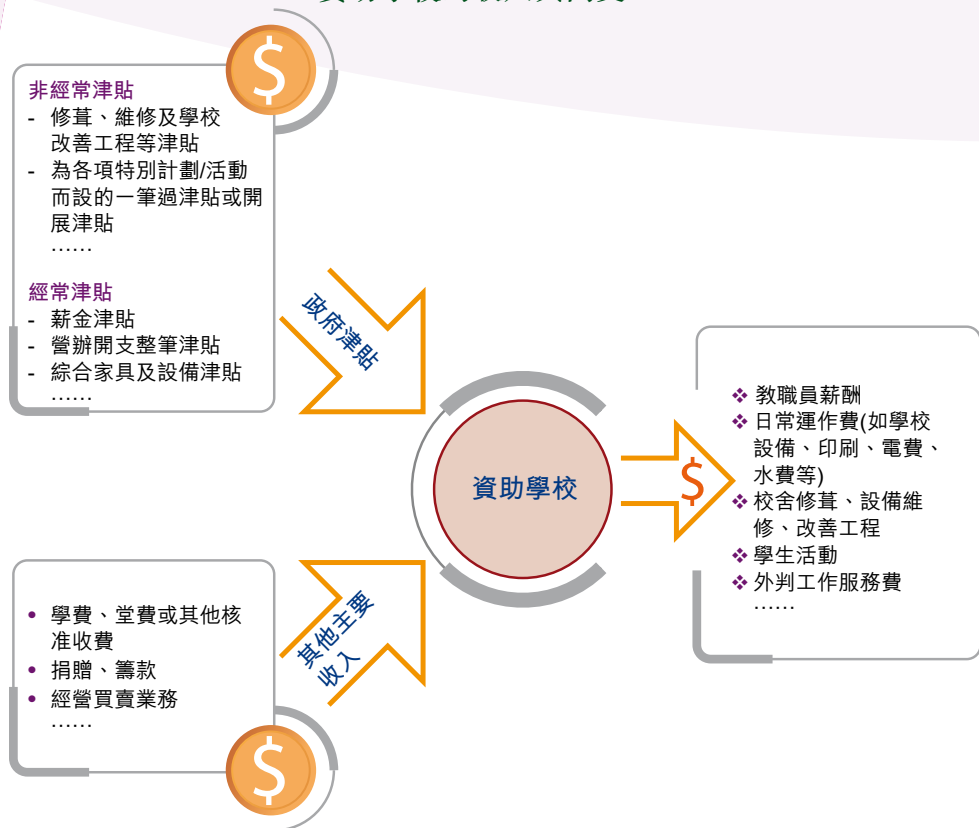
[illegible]

$

非經常津貼
- 修葺、維修及學校改善工程等津貼
- 為各項特別計劃/活動而設的一筆過津貼或開展津貼
……

經常津貼
- 薪金津貼
- 營辦開支整筆津貼
- 綜合家具及設備津貼
……

政府津貼

資助學校

$

❖ 教職員薪酬
❖ 日常運作費(如學校設備、印刷、電費、水費等)
❖ 校舍修葺、設備維修、改善工程
❖ 學生活動
❖ 外判工作服務費
……

• 學費、堂費或其他核准收費
• 捐贈、籌款
• 經營買賣業務
……

其他主要收入

$